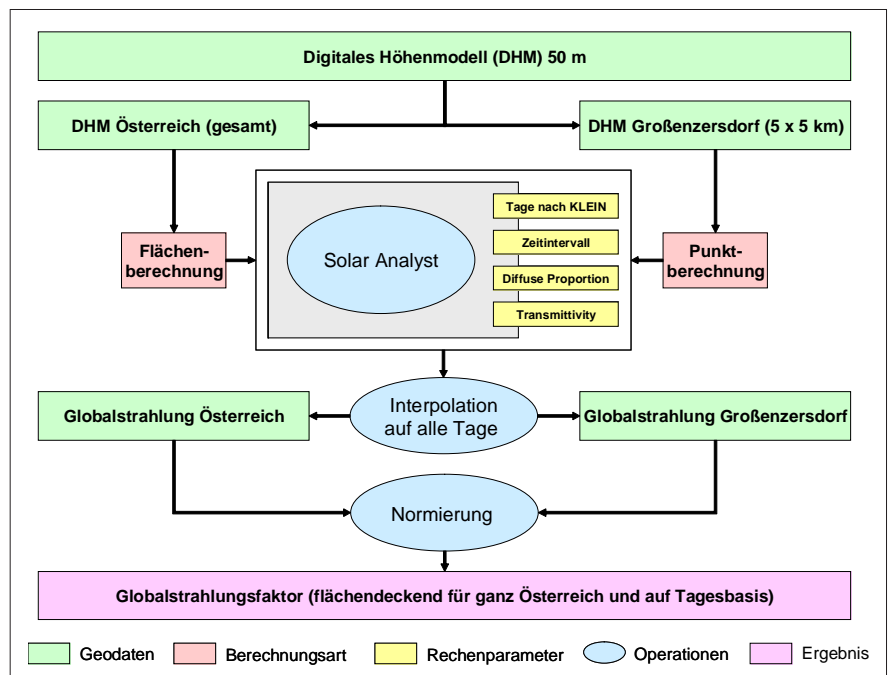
Digitales Höhenmodell (DHM) 50 m

DHM Österreich (gesamt)

DHM Großenzersdorf (5 x 5 km)

Flächenberechnung

Solar Analyst

Tage nach KLEIN

Zeitintervall

Diffuse Proportion

Transmittivity

Punktberechnung

Globalstrahlung Österreich

Interpolation auf alle Tage

Globalstrahlung Großenzersdorf

Normierung

Globalstrahlungsfaktor (flächendeckend für ganz Österreich und auf Tagesbasis)

Geodaten Berechnungsart Rechenparameter Operationen Ergebnis